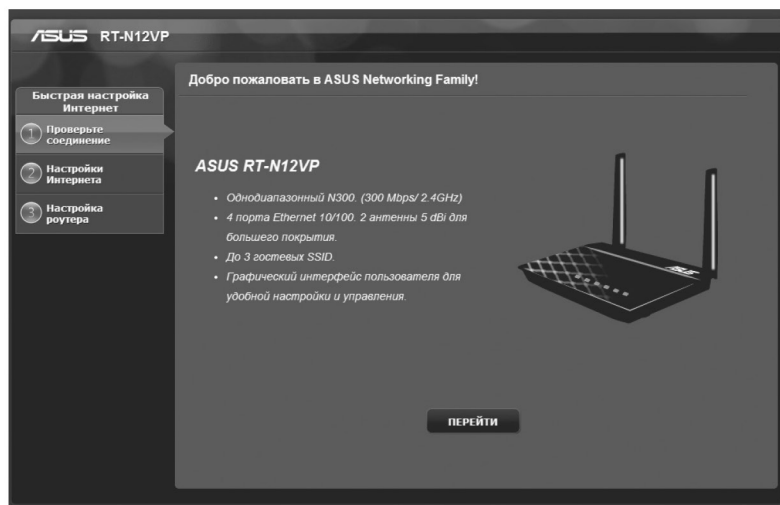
ASUS RT-N12VP

Быстрая настройка Интернет

1 Проверьте соединение

2 Настройки Интернета

3 Настройка роутера

Добро пожаловать в ASUS Networking Family!

ASUS RT-N12VP

• Однодиапазонный N300. (300 Mbps/ 2.4GHz)
• 4 порта Ethernet 10/100. 2 антенны 5 dBi для большего покрытия.
• До 3 гостевых SSID.
• Графический интерфейс пользователя для удобной настройки и управления.

ASUS

ПЕРЕЙТИ